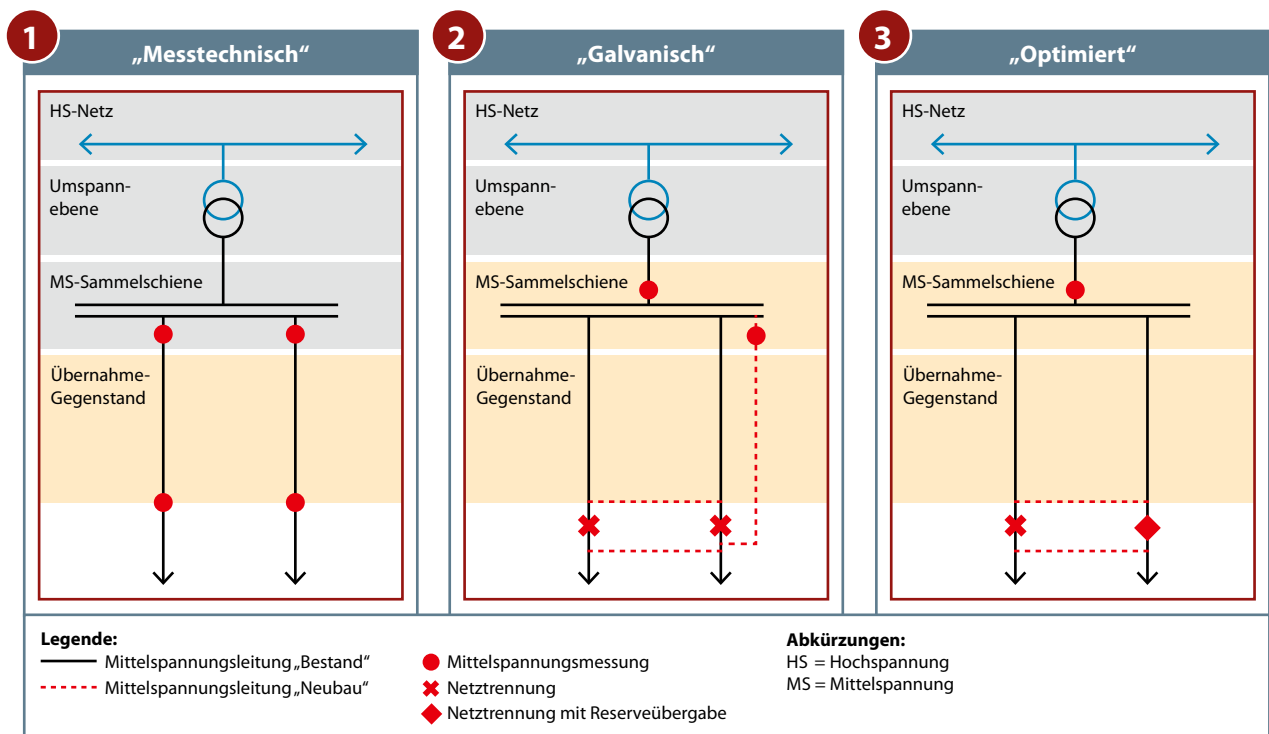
1
„Messtechnisch“

HS-Netz

Umspannebene

MS-Sammelschiene

Übernahme-Gegenstand

2
„Galvanisch“

HS-Netz

Umspannebene

MS-Sammelschiene

Übernahme-Gegenstand

3
„Optimiert“

HS-Netz

Umspannebene

MS-Sammelschiene

Übernahme-Gegenstand

**Legende:**
Mittelspannungsleitung „Bestand“
Mittelspannungsleitung „Neubau“
Mittelspannungsmessung
Netztrennung
Netztrennung mit Reserveübergabe

**Abkürzungen:**
HS = Hochspannung
MS = Mittelspannung